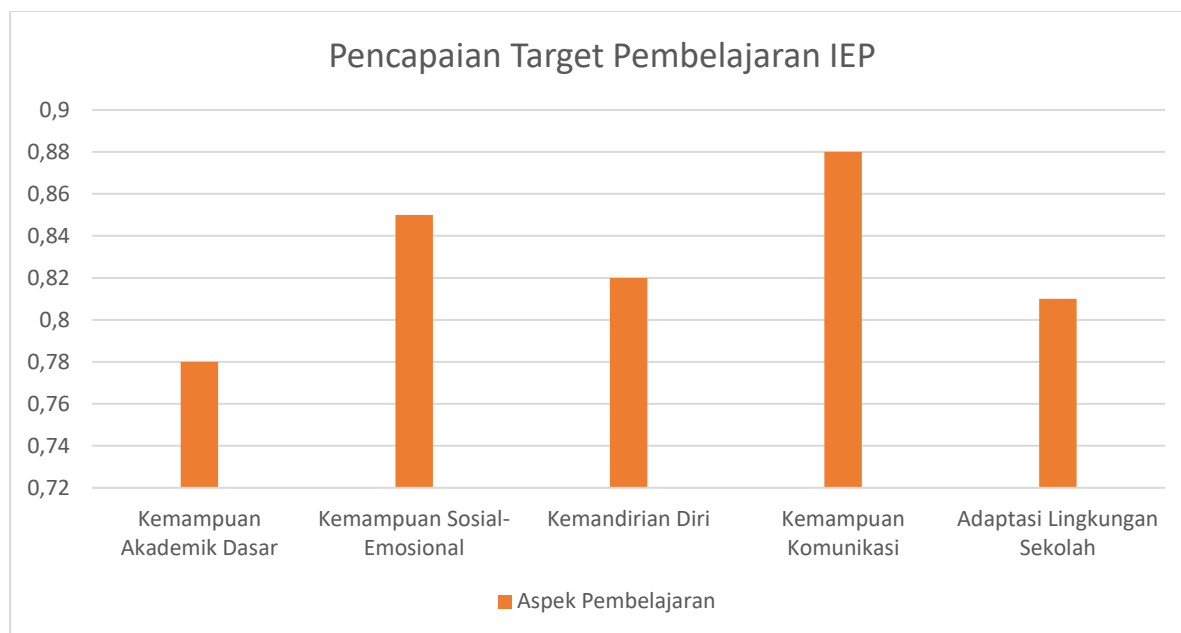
Pencapaian Target Pembelajaran IEP

0,9
0,88
0,86
0,84
0,82
0,8
0,78
0,76
0,74
0,72

Kemampuan Akademik Dasar
Kemampuan Sosial-Emosional
Kemandirian Diri
Kemampuan Komunikasi
Adaptasi Lingkungan Sekolah

Aspek Pembelajaran